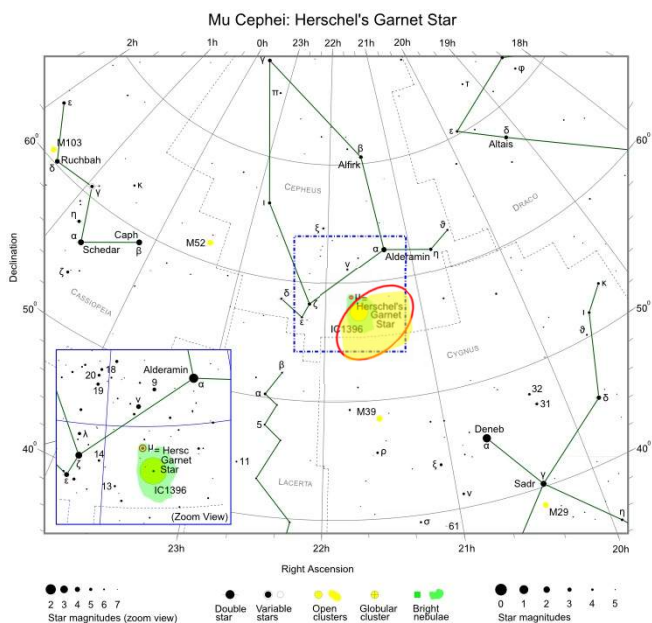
Mu Cephei: Herschel's Garnet Star

2h
1h
0h
23h
22h
21h
20h
19h
18h

60°
50°
40°
60°
50°
40°

Declination

ε
M103
δ
Ruchbah
γ
κ
η
α
Schedar
Caph
β
ζ
CASSIOPEIA
M52
γ
π
ι
CEPHEUS
ξ
β
Alfirk
α
Alderamin
η
ϑ
ν
δ
ζ
ε
μ
Herschel's Garnet Star
IC1396
τ
φ
ε
δ
Altais
DRACO
κ
ι
ϑ
CYGNUS
β
α
5
11
M39
ρ
ξ
ν
σ
61
LACERTA
32
31
δ
Deneb
α
γ
Sadr
M29
η

Alderamin
α
20
18
19
9
ν
λ
14
ζ
ε
13
μ = Hersc Garnet Star
IC1396
(Zoom View)

23h
22h
21h
20h
Right Ascension

2 3 4 5 6 7
Star magnitudes (zoom view)
Double star
Variable stars
Open clusters
Globular cluster
Bright nebulae
0 1 2 3 4 5
Star magnitudes